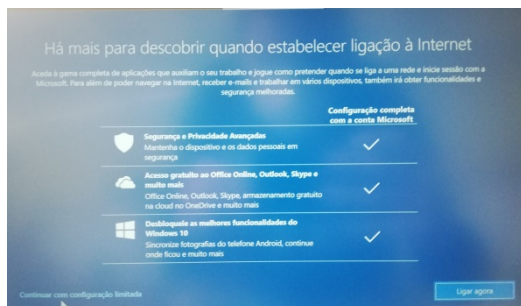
Há mais para descobrir quando estabelecer ligação à Internet

Aceda à gama completa de aplicações que auxiliam o seu trabalho e jogue como pretender quando se liga a uma rede e inicie sessão com a Microsoft. Para além de poder navegar na Internet, receber e-mails e trabalhar em vários dispositivos, também irá obter funcionalidades e segurança melhoradas.

| | Configuração completa com a conta Microsoft |
|---|---|
| **Segurança e Privacidade Avançadas** Mantenha o dispositivo e os dados pessoais em segurança | ✓ |
| **Acesso gratuito ao Office Online, Outlook, Skype e muito mais** Office Online, Outlook, Skype, armazenamento gratuito na cloud no OneDrive e muito mais | ✓ |
| **Desbloqueie as melhores funcionalidades do Windows 10** Sincronize fotografias do telefone Android, continue onde ficou e muito mais | ✓ |

Continuar com configuração limitada

Ligar agora